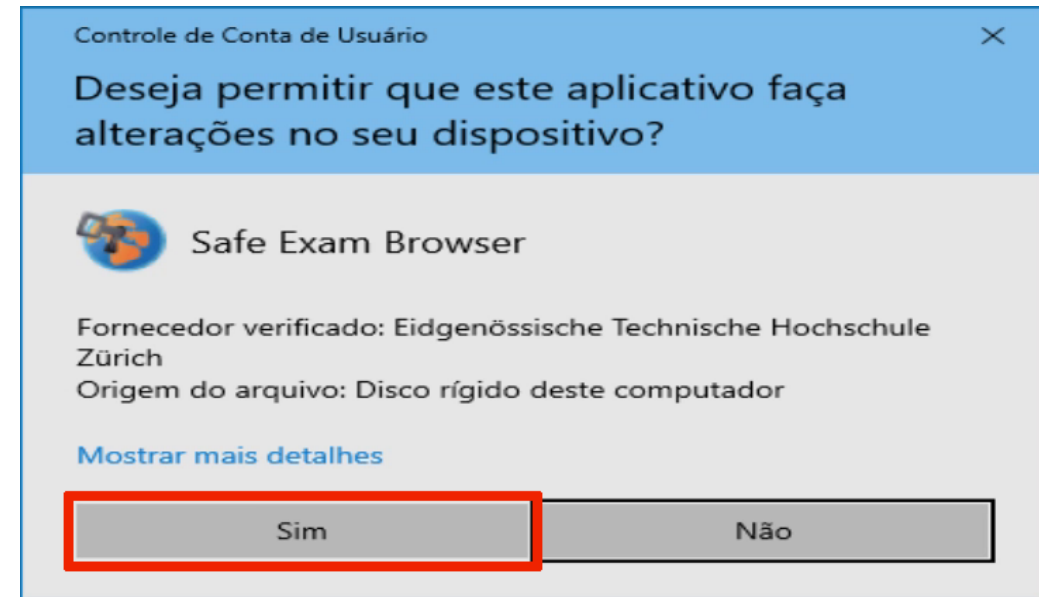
Controle de Conta de Usuário ×

Deseja permitir que este aplicativo faça alterações no seu dispositivo?

Safe Exam Browser

Fornecedor verificado: Eidgenössische Technische Hochschule Zürich
Origem do arquivo: Disco rígido deste computador

Mostrar mais detalhes

Sim

Não